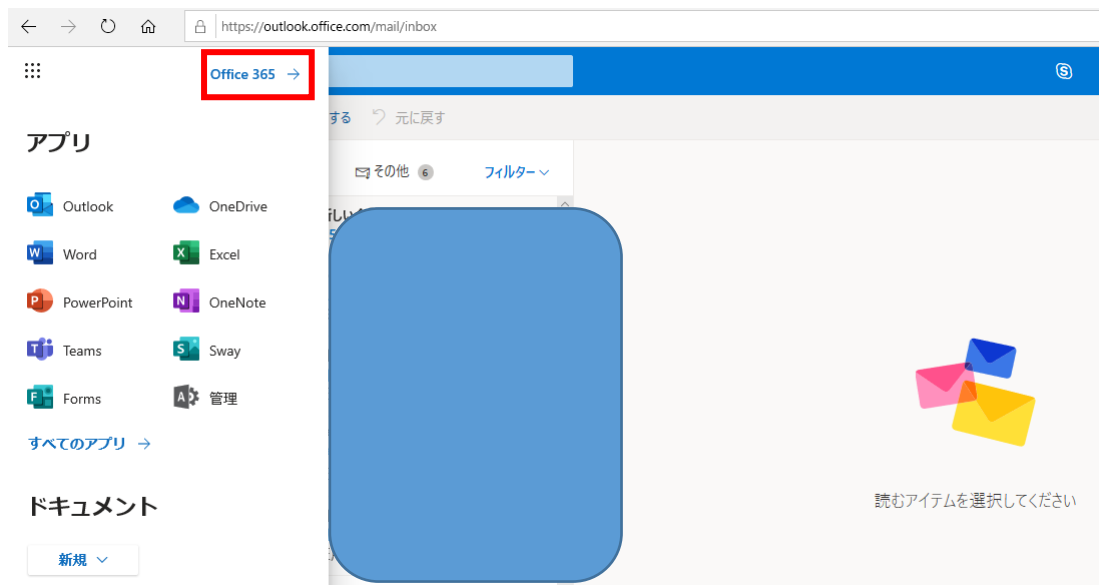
https://outlook.office.com/mail/inbox

Office 365 →

する 元に戻す

アプリ

Outlook
OneDrive
Word
Excel
PowerPoint
OneNote
Teams
Sway
Forms
管理

すべてのアプリ →

ドキュメント

新規

その他 6
フィルター

読むアイテムを選択してください